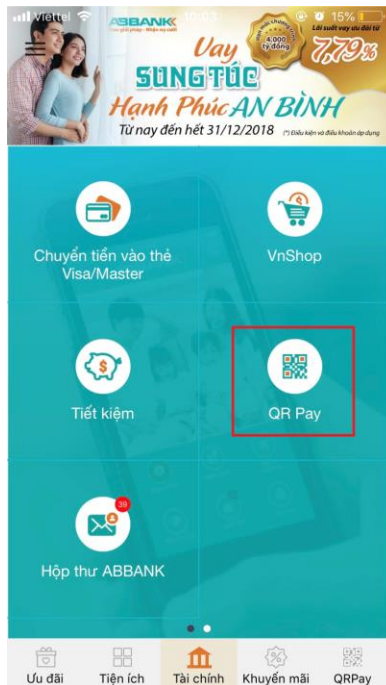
Viettel 10:03 15%

ABBANK

Vay 4.000 tỷ đồng Lãi suất vay ưu đãi từ 7,79%

SUNG TÚC

Hạnh Phúc AN BÌNH

Từ nay đến hết 31/12/2018 (*) Điều kiện và điều khoản áp dụng

Chuyển tiền vào thẻ Visa/Master

VnShop

Tiết kiệm

QR Pay

39

Hộp thư ABBANK

Ưu đãi

Tiện ích

Tài chính

Khuyến mãi

QRPay